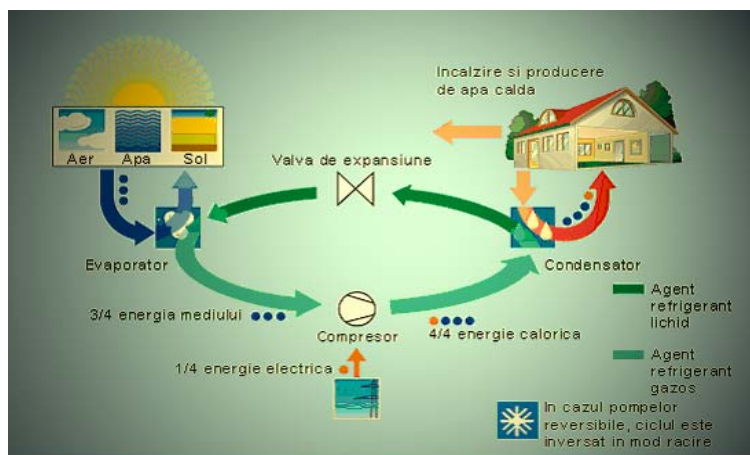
Incalzire si producere de apa calda

Aer Apa Sol

Valva de expansiune

Evaporator

Condensator

Agent refrigerant lichid

3/4 energia mediului

Compresor

4/4 energie calorica

Agent refrigerant gazos

1/4 energie electrica

In cazul pompelor reversibile, ciclul este inversat in mod racire